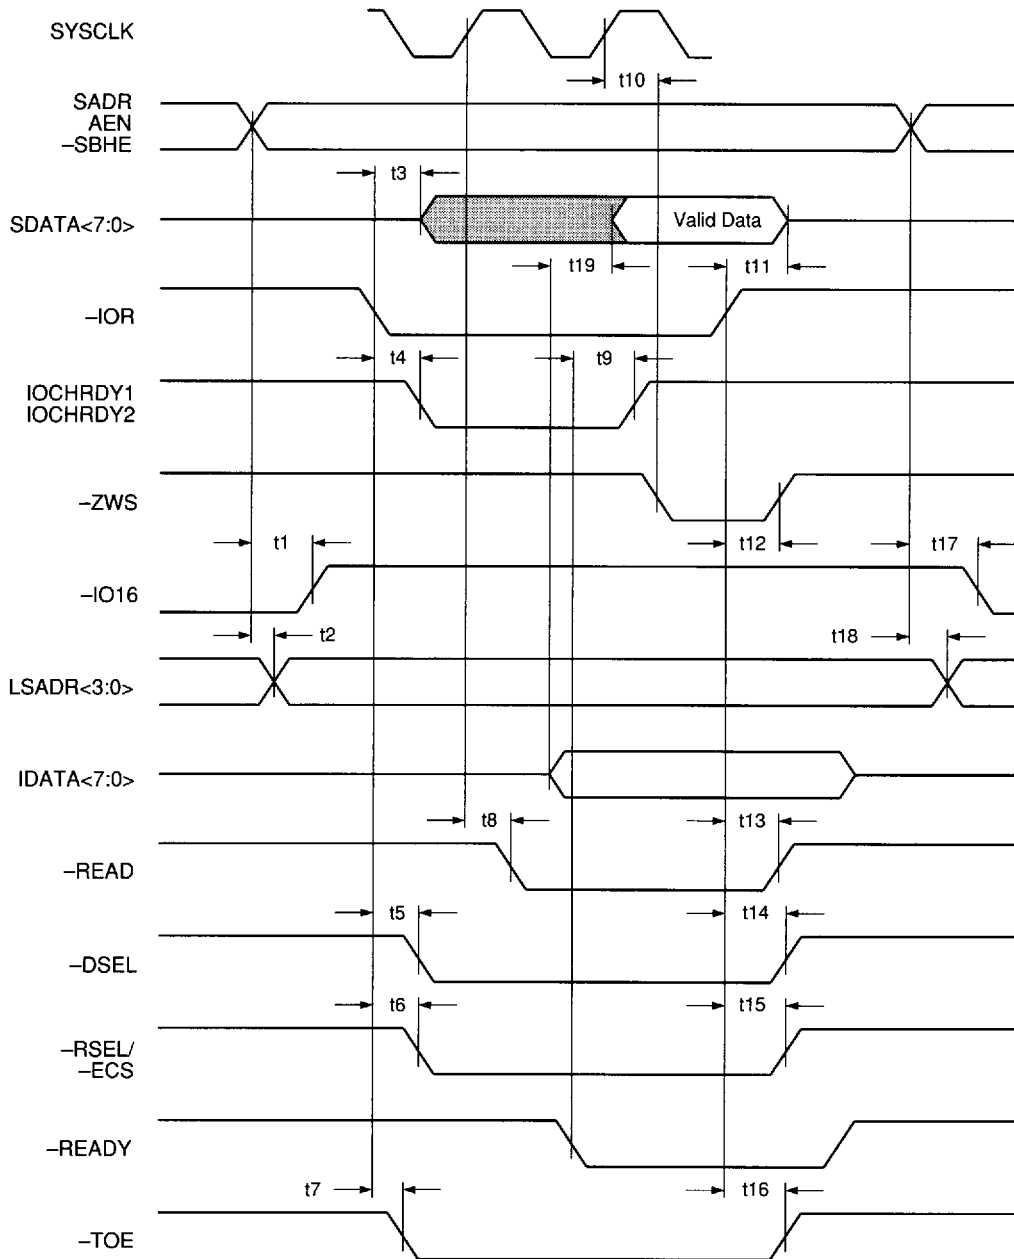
SYSCLK

t10

SADR
AEN
–SBHE

t3

SDATA<7:0>

Valid Data

t19

t11

–IOR

t4

t9

IOCHRDY1
IOCHRDY2

–ZWS

t1

t12

t17

–IO16

t2

t18

LSADR<3:0>

IDATA<7:0>

t8

t13

–READ

t5

t14

–DSEL

t6

t15

–RSEL/
–ECS

–READY

t7

t16

–TOE